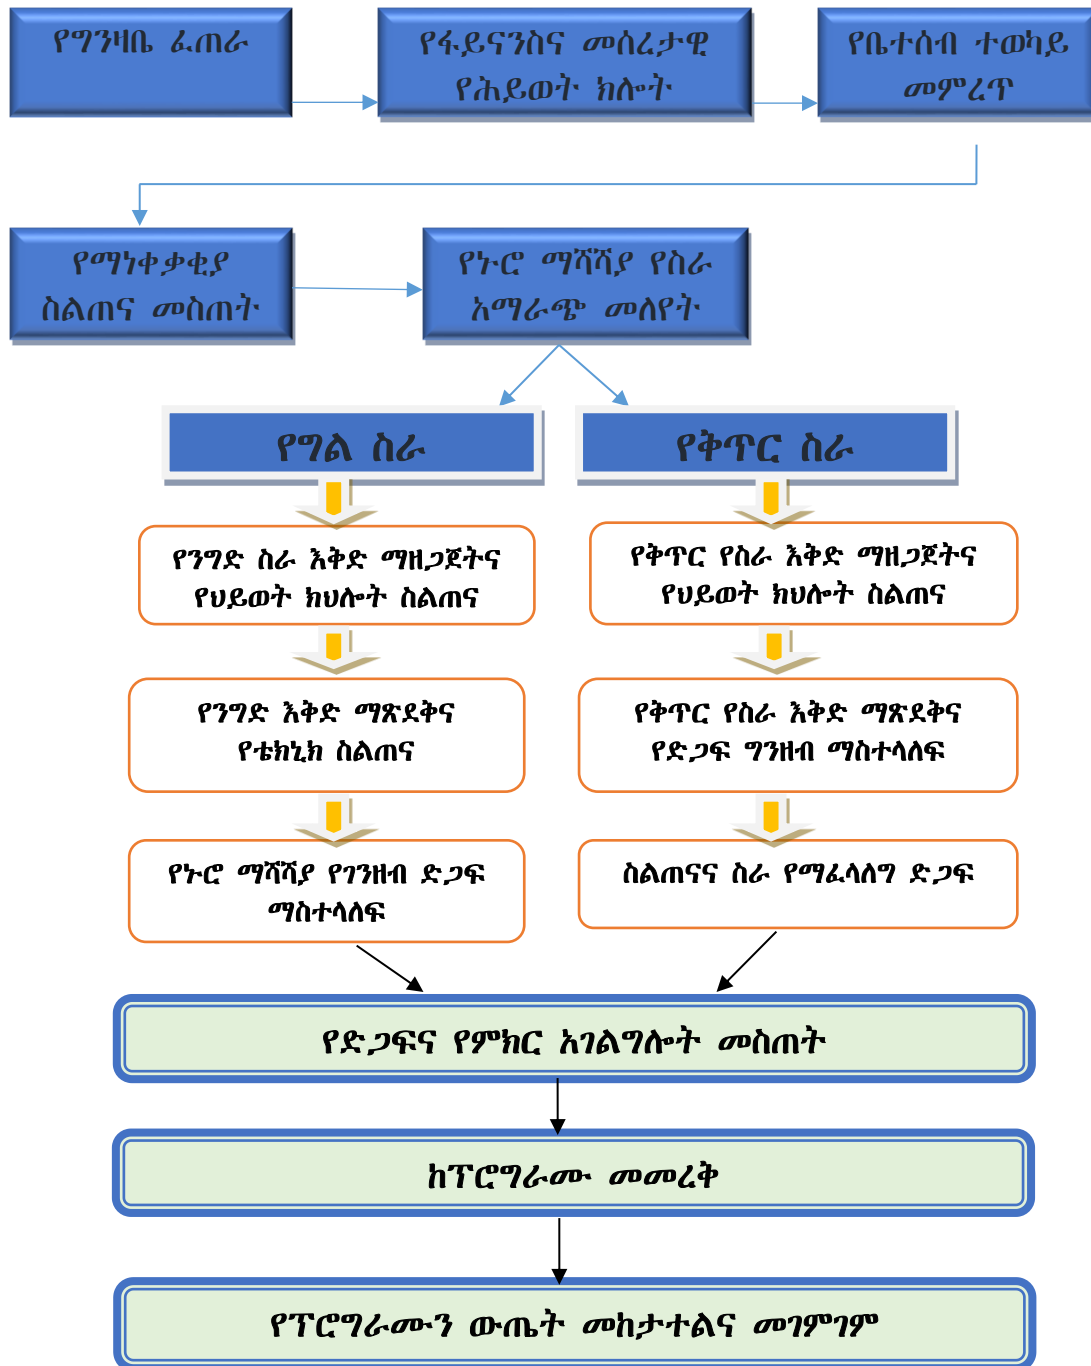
የግንዛቤ ፈጠራ

የፋይናንስና መሰረታዊ የሕይወት ክሎት

የቤተሰብ ተወካይ መምረጥ

የማነቀቃቂያ ስልጠና መስጠት

የኑሮ ማሻሻያ የስራ አማራጭ መለየት

የግል ስራ

የቅጥር ስራ

የንግድ ስራ እቅድ ማዘጋጀትና የህይወት ክህሎት ስልጠና

የቅጥር የስራ እቅድ ማዘጋጀትና የህይወት ክህሎት ስልጠና

የንግድ እቅድ ማጽደቅና የቴክኒክ ስልጠና

የቅጥር የስራ እቅድ ማጽደቅና የድጋፍ ግንዘብ ማስተላለፍ

የኑሮ ማሻሻያ የገንዘብ ድጋፍ ማስተላለፍ

ስልጠናና ስራ የማፈላለግ ድጋፍ

የድጋፍና የምክር አገልግሎት መስጠት

ከፕሮግራሙ መመረቅ

የፕሮግራሙን ውጤት መከታተልና መገምገም